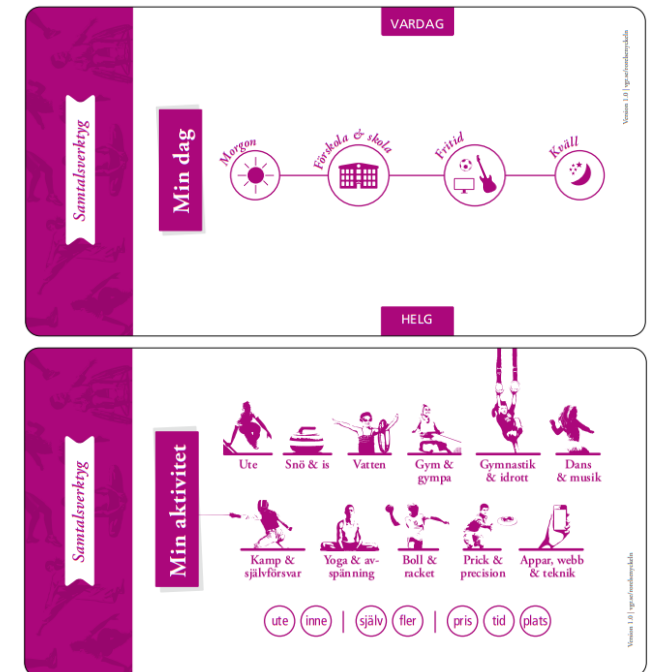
VARDAG

Samtalsverktyg

Min dag

Morgon

Förskola & skola

Fritid

Kväll

Version 1.0 | rgs.se/samtalsverktyget

HELG

Samtalsverktyg

Min aktivitet

Ute

Snö & is

Vatten

Gym & gympa

Gymnastik & idrott

Dans & musik

Kamp & självförsvar

Yoga & avspänning

Boll & racket

Prick & precision

Appar, webb & teknik

ute inne | själv fler | pris tid plats

Version 1.0 | rgs.se/samtalsverktyget